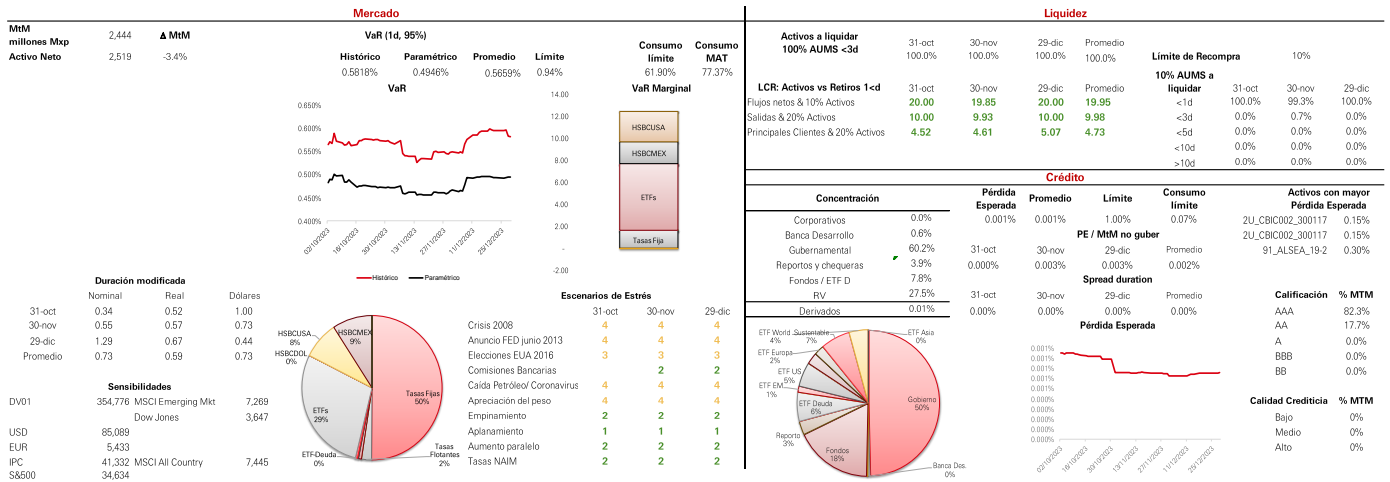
Mercado

MtM millones Mxp 2,444 Δ MtM
Activo Neto 2,519 -3.4%

VaR (1d, 95%)

| Histórico | Paramétrico | Promedio | Límite |
|---|---|---|---|
| 0.5818% | 0.4946% | 0.5659% | 0.94% |

| Consumo límite | Consumo MAT |
|---|---|
| 61.90% | 77.37% |

VaR
0.650% 0.600% 0.550% 0.500% 0.450% 0.400%
02/10/2023 16/10/2023 30/10/2023 13/11/2023 27/11/2023 11/12/2023 25/12/2023
Histórico Paramétrico

VaR Marginal
14.00 12.00 10.00 8.00 6.00 4.00 2.00 - -2.00
HSBCUSA
HSBCMEX
ETFs
Tasas Fija

Duración modificada

| | Nominal | Real | Dólares |
|---|---|---|---|
| 31-oct | 0.34 | 0.52 | 1.00 |
| 30-nov | 0.55 | 0.57 | 0.73 |
| 29-dic | 1.29 | 0.67 | 0.44 |
| Promedio | 0.73 | 0.59 | 0.73 |

Sensibilidades

| DV01 | 354,776 | MSCI Emerging Mkt | 7,269 |
|---|---|---|---|
| | | Dow Jones | 3,647 |
| USD | 85,089 | | |
| EUR | 5,433 | | |
| IPC | 41,332 | MSCI All Country | 7,445 |
| S&500 | 34,634 | | |

HSBCUSA 8%
HSBCMEX 9%
HSBCDOL 0%
ETFs 29%
ETF-Deuda 0%
Tasas Fijas 50%
Tasas Flotantes 2%

Escenarios de Estrés

| | 31-oct | 30-nov | 29-dic |
|---|---|---|---|
| Crisis 2008 | 4 | 4 | 4 |
| Anuncio FED junio 2013 | 4 | 4 | 4 |
| Elecciones EUA 2016 | 3 | 3 | 3 |
| Comisiones Bancarias | | 2 | 2 |
| Caída Petróleo/ Coronavirus | 4 | 4 | 4 |
| Apreciación del peso | 4 | 4 | 4 |
| Empinamiento | 2 | 2 | 2 |
| Aplanamiento | 1 | 1 | 1 |
| Aumento paralelo | 2 | 2 | 2 |
| Tasas NAIM | 2 | 2 | 2 |

Liquidez

| Activos a liquidar 100% AUMS <3d | 31-oct | 30-nov | 29-dic | Promedio |
|---|---|---|---|---|
| | 100.0% | 100.0% | 100.0% | 100.0% |

Límite de Recompra 10%

| LCR: Activos vs Retiros 1<d | 31-oct | 30-nov | 29-dic | Promedio |
|---|---|---|---|---|
| Flujos netos & 10% Activos | 20.00 | 19.85 | 20.00 | 19.95 |
| Salidas & 20% Activos | 10.00 | 9.93 | 10.00 | 9.98 |
| Principales Clientes & 20% Activos | 4.52 | 4.61 | 5.07 | 4.73 |

| 10% AUMS a liquidar | 31-oct | 30-nov | 29-dic |
|---|---|---|---|
| <1d | 100.0% | 99.3% | 100.0% |
| <3d | 0.0% | 0.7% | 0.0% |
| <5d | 0.0% | 0.0% | 0.0% |
| <10d | 0.0% | 0.0% | 0.0% |
| >10d | 0.0% | 0.0% | 0.0% |

Crédito

| Concentración | |
|---|---|
| Corporativos | 0.0% |
| Banca Desarrollo | 0.6% |
| Gubernamental | 60.2% |
| Reportos y chequeras | 3.9% |
| Fondos / ETF D | 7.8% |
| RV | 27.5% |
| Derivados | 0.01% |

| Pérdida Esperada | Promedio | Límite | Consumo límite |
|---|---|---|---|
| 0.001% | 0.001% | 1.00% | 0.07% |

PE / MtM no guber

| 31-oct | 30-nov | 29-dic | Promedio |
|---|---|---|---|
| 0.000% | 0.003% | 0.003% | 0.002% |

Spread duration

| 31-oct | 30-nov | 29-dic | Promedio |
|---|---|---|---|
| 0.00% | 0.00% | 0.00% | 0.00% |

Pérdida Esperada
0.001% 0.001% 0.001% 0.001% 0.000% 0.000% 0.000% 0.000% 0.000%
02/10/2023 16/10/2023 30/10/2023 13/11/2023 27/11/2023 11/12/2023 25/12/2023

ETF World 4%
Sustentable 7%
ETF Asia 0%
ETF Europa 2%
ETF US 5%
ETF EM 1%
ETF Deuda 6%
Reporto 3%
Fondos 18%
Gobierno 50%
Banca Des. 0%

Activos con mayor Pérdida Esperada

| 2U_CBIC002_300117 | 0.15% |
|---|---|
| 2U_CBIC002_300117 | 0.15% |
| 91_ALSEA_19-2 | 0.30% |

| Calificación | % MTM |
|---|---|
| AAA | 82.3% |
| AA | 17.7% |
| A | 0.0% |
| BBB | 0.0% |
| BB | 0.0% |

| Calidad Crediticia | % MTM |
|---|---|
| Bajo | 0% |
| Medio | 0% |
| Alto | 0% |